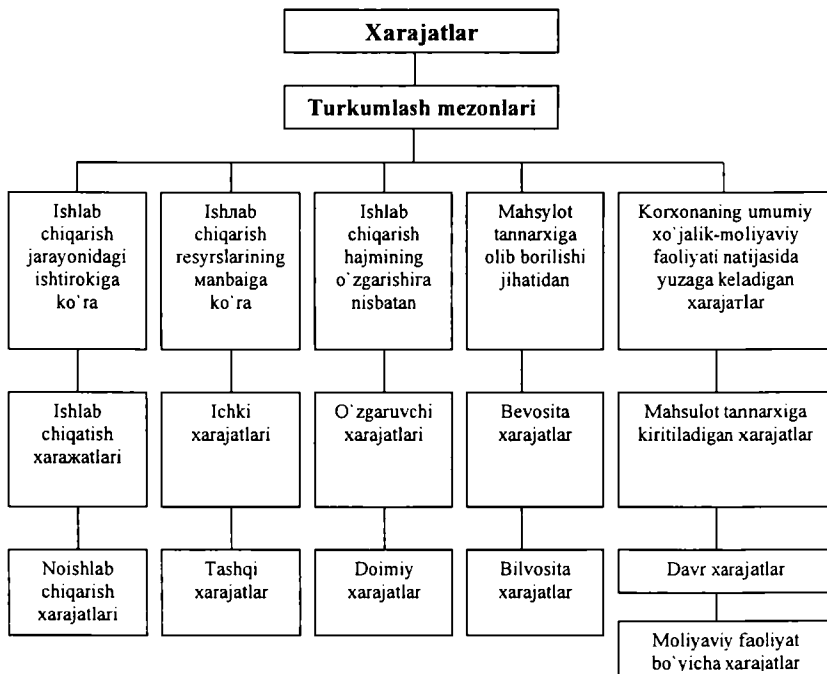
Xarajatlar

Turkumlash mezonlari

Ishlab chiqarish jarayonidagi ishtirokiga ko`ra

Ishлab chiqarish resyrslarining мanbaiga ko`ra

Ishlab chiqarish hajmining o`zgarishira nisbatan

Mahsylot tannarxiga olib borilishi jihatidan

Korxonaning umumiy xo`jalik-moliyaviy faoliyati natijasida yuzaga keladigan xarajaтlar

Ishlab chiqatish xaraжatlari

Ichki xarajatlari

O`zgaruvchi xarajatlari

Bevosita xarajatlar

Mahsulot tannarxiga kiritiladigan xarajatlar

Noishlab chiqarish xarajatlari

Tashqi xarajatlar

Doimiy xarajatlar

Bilvosita xarajatlar

Davr xarajatlar

Moliyaviy faoliyat bo`yicha xarajatlar